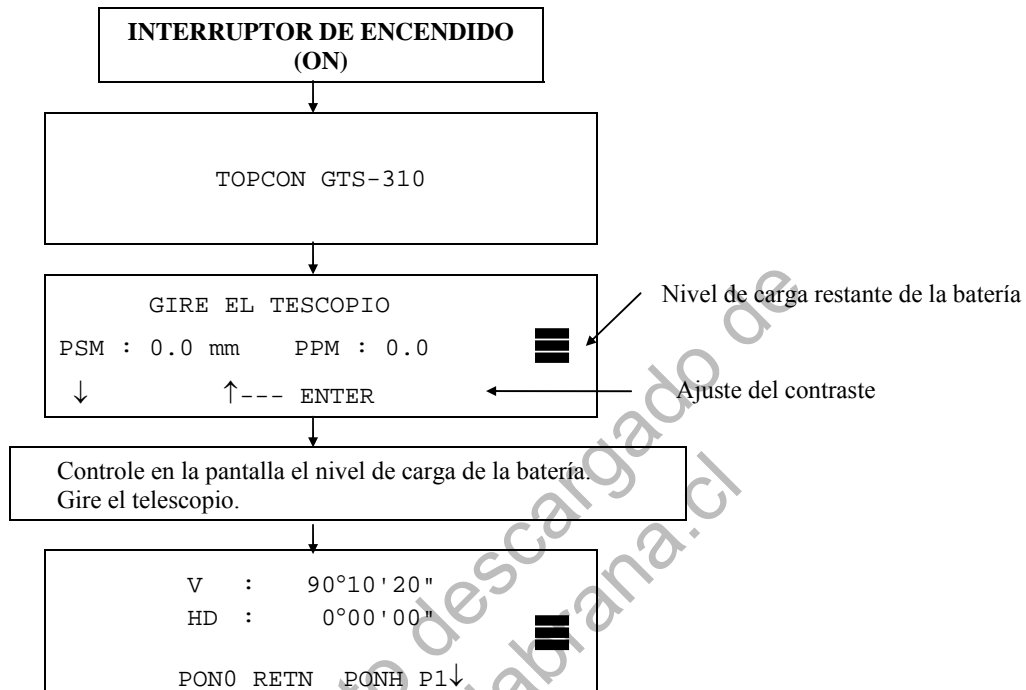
INTERRUPTOR DE ENCENDIDO (ON)

TOPCON GTS-310

GIRE EL TESCOPIO
PSM : 0.0 mm PPM : 0.0
↓ ↑--- ENTER

Nivel de carga restante de la batería

Ajuste del contraste

Controle en la pantalla el nivel de carga de la batería.
Gire el telescopio.

V : 90°10'20"
HD : 0°00'00"
PON0 RETN PONH P1↓

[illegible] descargado de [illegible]abrana.cl